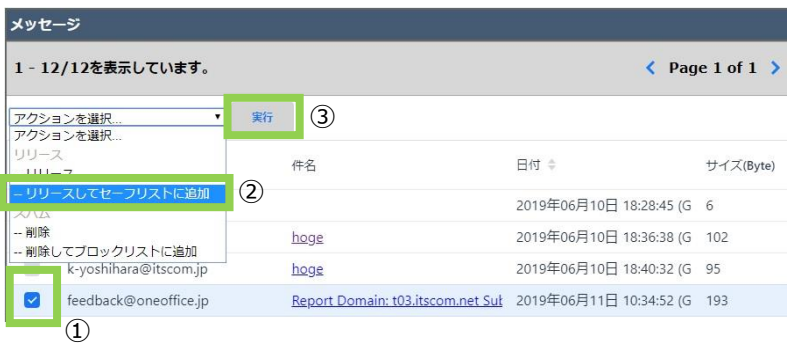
メッセージ

1 - 12/12を表示しています。

Page 1 of 1

アクションを選択...

実行 ③

アクションを選択...
リリース
-- リリース
-- リリースしてセーフリストに追加 ②
スパム
-- 削除
-- 削除してブロックリストに追加

| | 件名 | 日付 | サイズ(Byte) |
|---|---|---|---|
| | | 2019年06月10日 18:28:45 (G | 6 |
| | hoge | 2019年06月10日 18:36:38 (G | 102 |
| k-yoshihara@itscom.jp | hoge | 2019年06月10日 18:40:32 (G | 95 |
| feedback@oneoffice.jp | Report Domain: t03.itscom.net Sub | 2019年06月11日 10:34:52 (G | 193 |

①